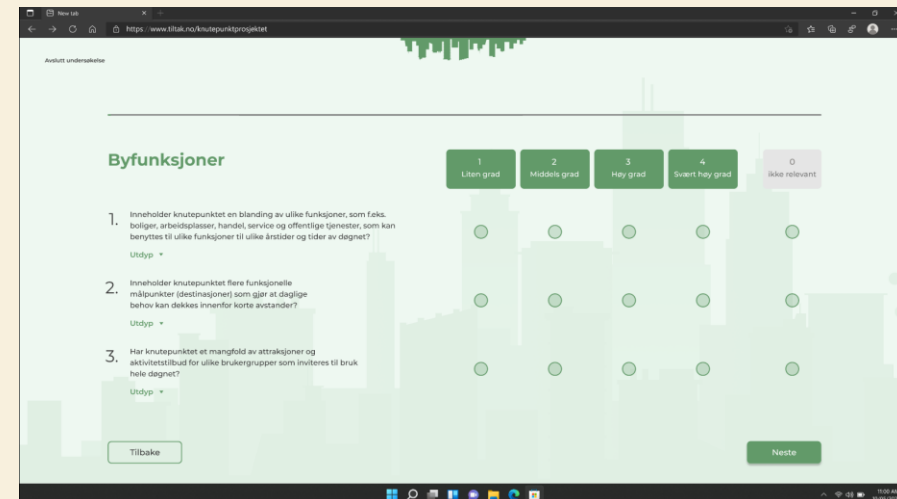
New tab

https://www.tiltak.no/knutepunktprosjektet

Avslutt undersøkelse

Byfunksjoner

| 1 Liten grad | 2 Middels grad | 3 Høy grad | 4 Svært høy grad | 0 Ikke relevant |
|---|---|---|---|---|

1. Inneholder knutepunktet en blanding av ulike funksjoner, som f.eks. boliger, arbeidsplasser, handel, service og offentlige tjenester, som kan benyttes til ulike funksjoner til ulike årstider og tider av døgnet?

Utdyp ▾

2. Inneholder knutepunktet flere funksjonelle målpunkter (destinasjoner) som gjør at daglige behov kan dekkes innenfor korte avstander?

Utdyp ▾

3. Har knutepunktet et mangfold av attraksjoner og aktivitetstilbud for ulike brukergrupper som inviteres til bruk hele døgnet?

Utdyp ▾

Tilbake

Neste

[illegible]